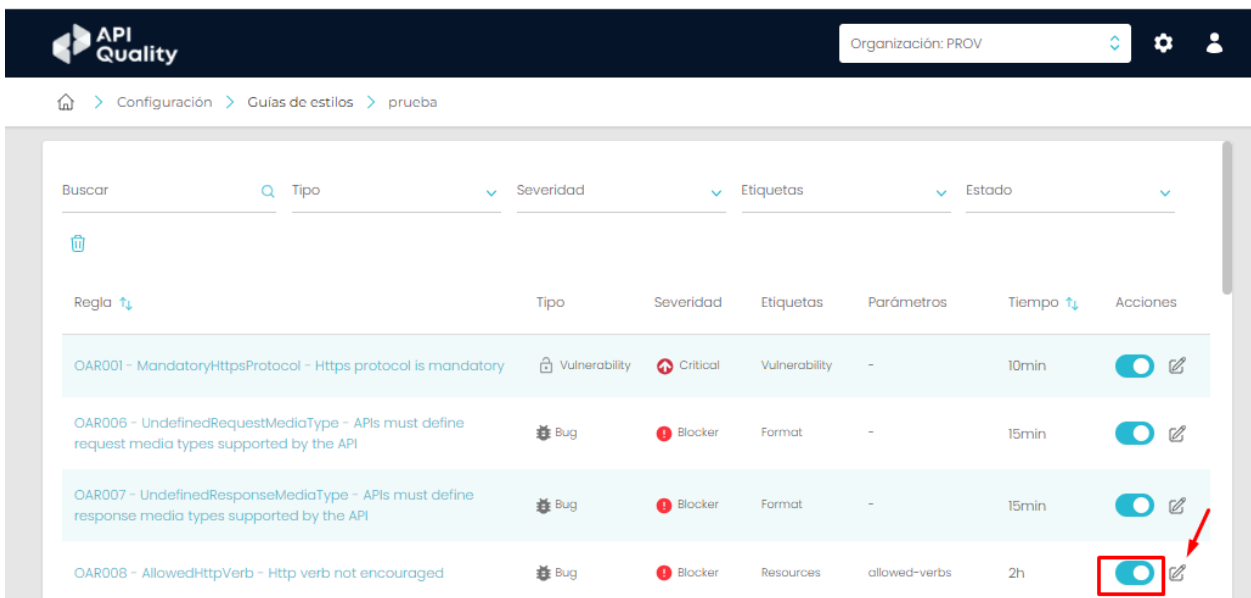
API Quality

Organización: PROV

Configuración > Guías de estilos > prueba

Buscar | Tipo | Severidad | Etiquetas | Estado

| Regla ⇅ | Tipo | Severidad | Etiquetas | Parámetros | Tiempo ⇅ | Acciones |
|---|---|---|---|---|---|---|
| OAR001 - MandatoryHttpsProtocol - Https protocol is mandatory | Vulnerability | Critical | Vulnerability | - | 10min | |
| OAR006 - UndefinedRequestMediaType - APIs must define request media types supported by the API | Bug | Blocker | Format | - | 15min | |
| OAR007 - UndefinedResponseMediaType - APIs must define response media types supported by the API | Bug | Blocker | Format | - | 15min | |
| OAR008 - AllowedHttpVerb - Http verb not encouraged | Bug | Blocker | Resources | allowed-verbs | 2h | |